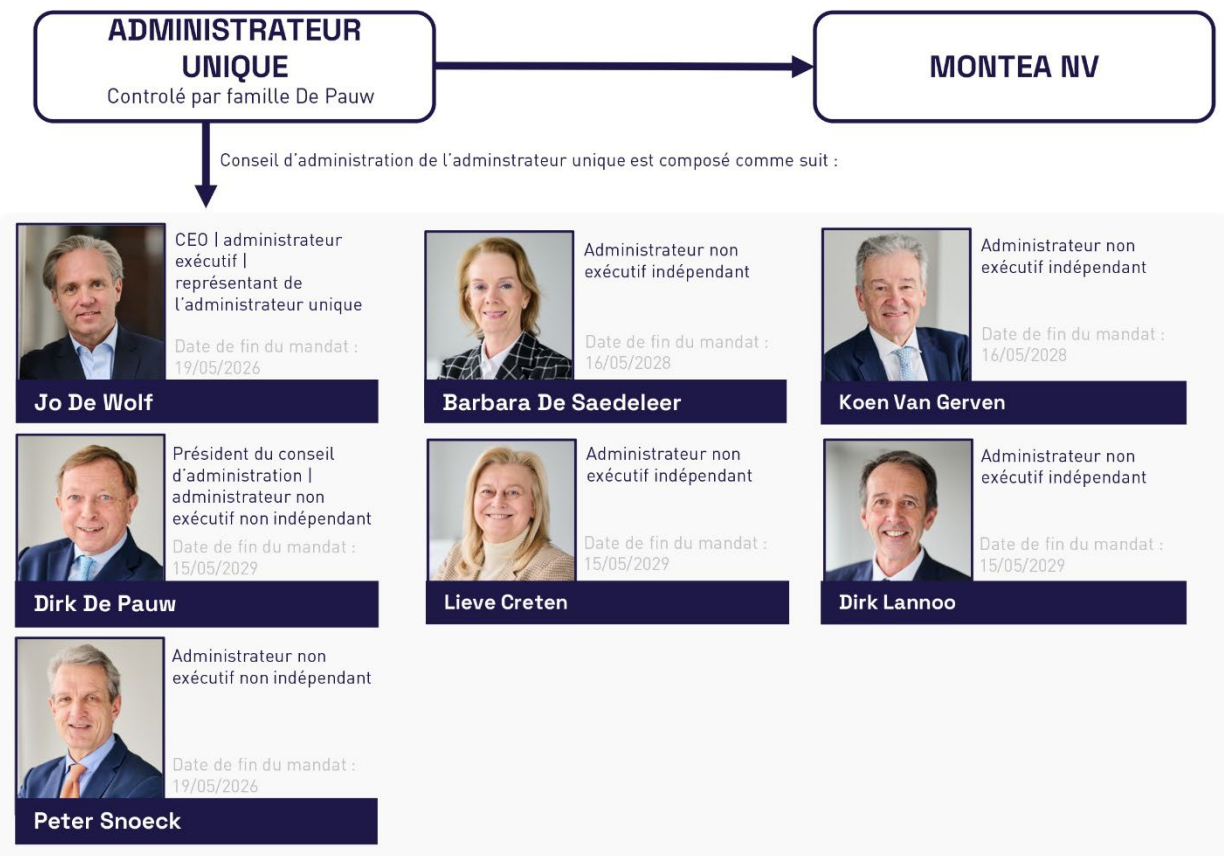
ADMINISTRATEUR UNIQUE
Controlé par famille De Pauw

MONTEA NV

Conseil d'administration de l'adminstrateur unique est composé comme suit :

CEO | administrateur exécutif | représentant de l'administrateur unique
Date de fin du mandat : 19/05/2026
Jo De Wolf

Administrateur non exécutif indépendant
Date de fin du mandat : 16/05/2028
Barbara De Saedeleer

Administrateur non exécutif indépendant
Date de fin du mandat : 16/05/2028
Koen Van Gerven

Président du conseil d'administration | administrateur non exécutif non indépendant
Date de fin du mandat : 15/05/2029
Dirk De Pauw

Administrateur non exécutif indépendant
Date de fin du mandat : 15/05/2029
Lieve Creten

Administrateur non exécutif indépendant
Date de fin du mandat : 15/05/2029
Dirk Lannoo

Administrateur non exécutif non indépendant
Date de fin du mandat : 19/05/2026
Peter Snoeck